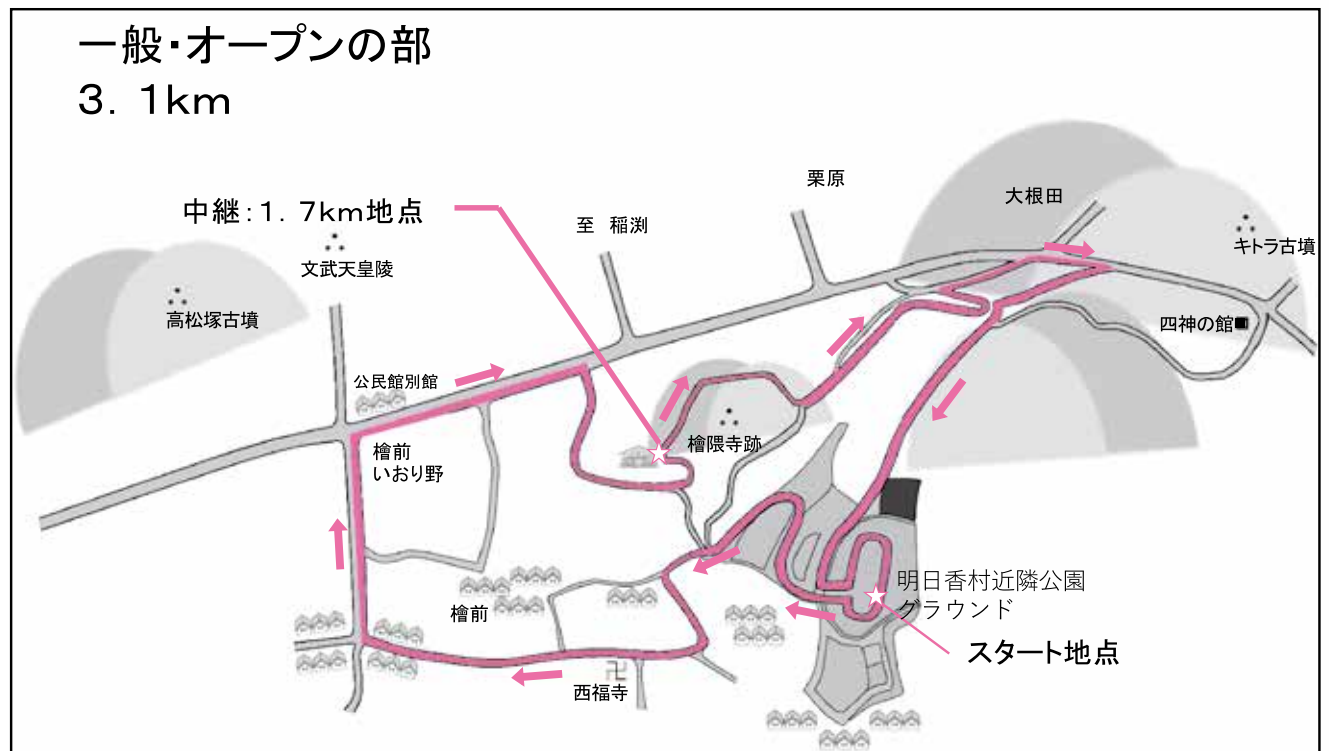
一般・オープンの部
3．1km

中継：1．7km地点

至　稲渕

栗原

大根田

キトラ古墳

文武天皇陵

高松塚古墳

四神の館

公民館別館

檜前
いおり野

檜隈寺跡

明日香村近隣公園
グラウンド

スタート地点

檜前

西福寺